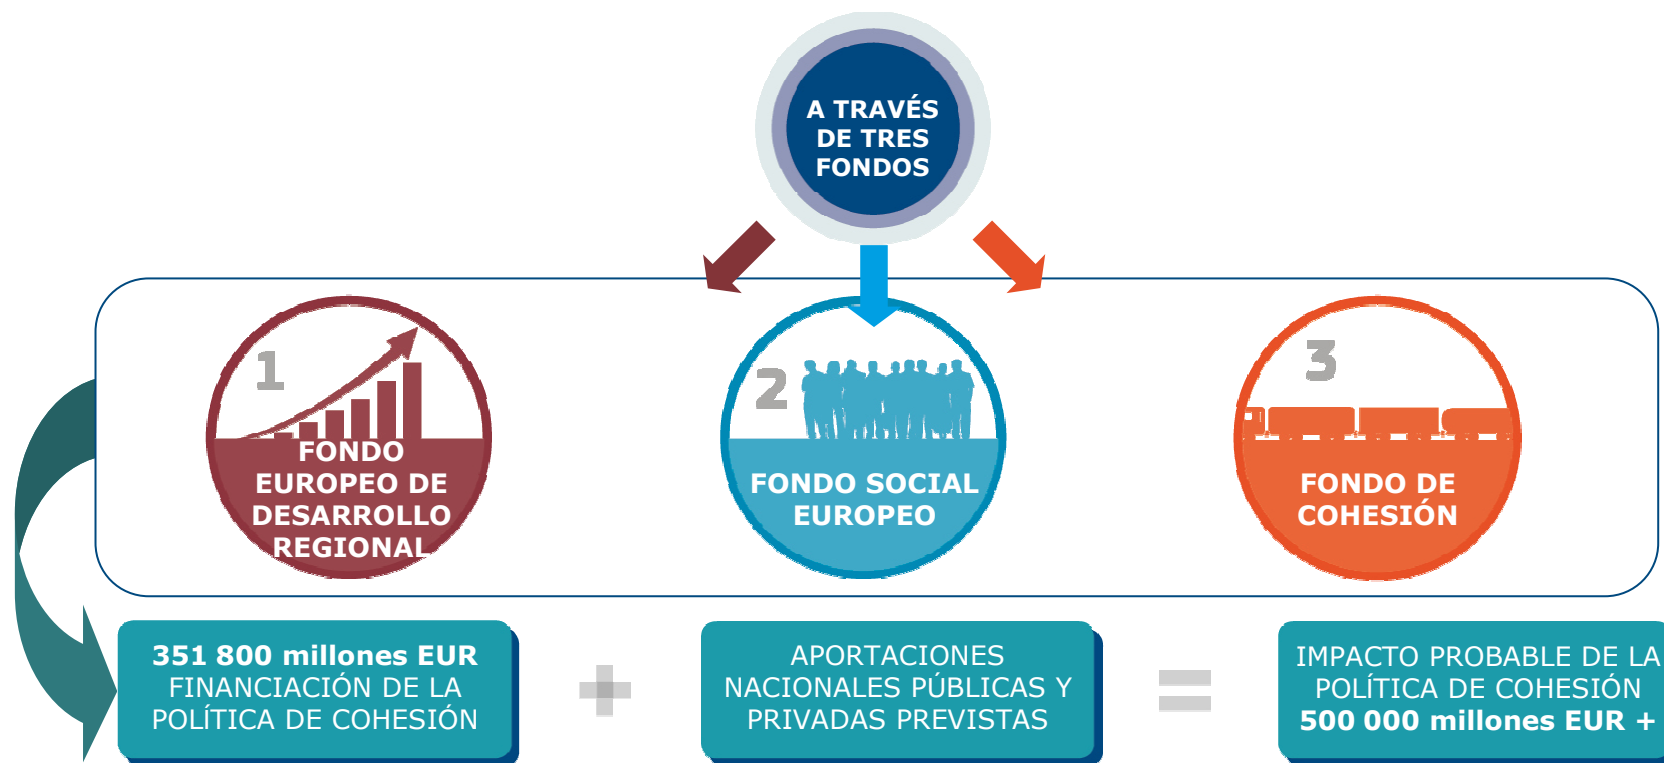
A TRAVÉS DE TRES FONDOS

1

FONDO EUROPEO DE DESARROLLO REGIONAL

2

FONDO SOCIAL EUROPEO

3

FONDO DE COHESIÓN

351 800 millones EUR FINANCIACIÓN DE LA POLÍTICA DE COHESIÓN

+

APORTACIONES NACIONALES PÚBLICAS Y PRIVADAS PREVISTAS

=

IMPACTO PROBABLE DE LA POLÍTICA DE COHESIÓN 500 000 millones EUR +